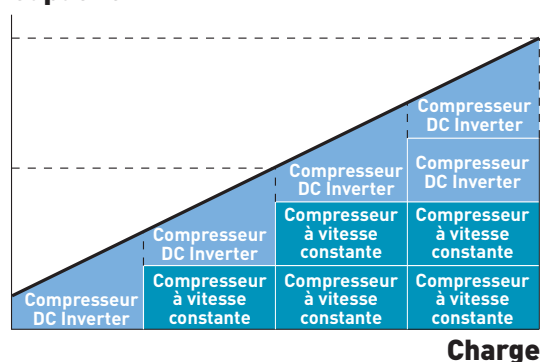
Compresseur DC Inverter

Compresseur DC Inverter

Compresseur DC Inverter

Compresseur DC Inverter

Compresseur DC Inverter

Compresseur à vitesse constante

Compresseur à vitesse constante

Compresseur à vitesse constante

Compresseur à vitesse constante

Compresseur à vitesse constante

Compresseur à vitesse constante

Charge